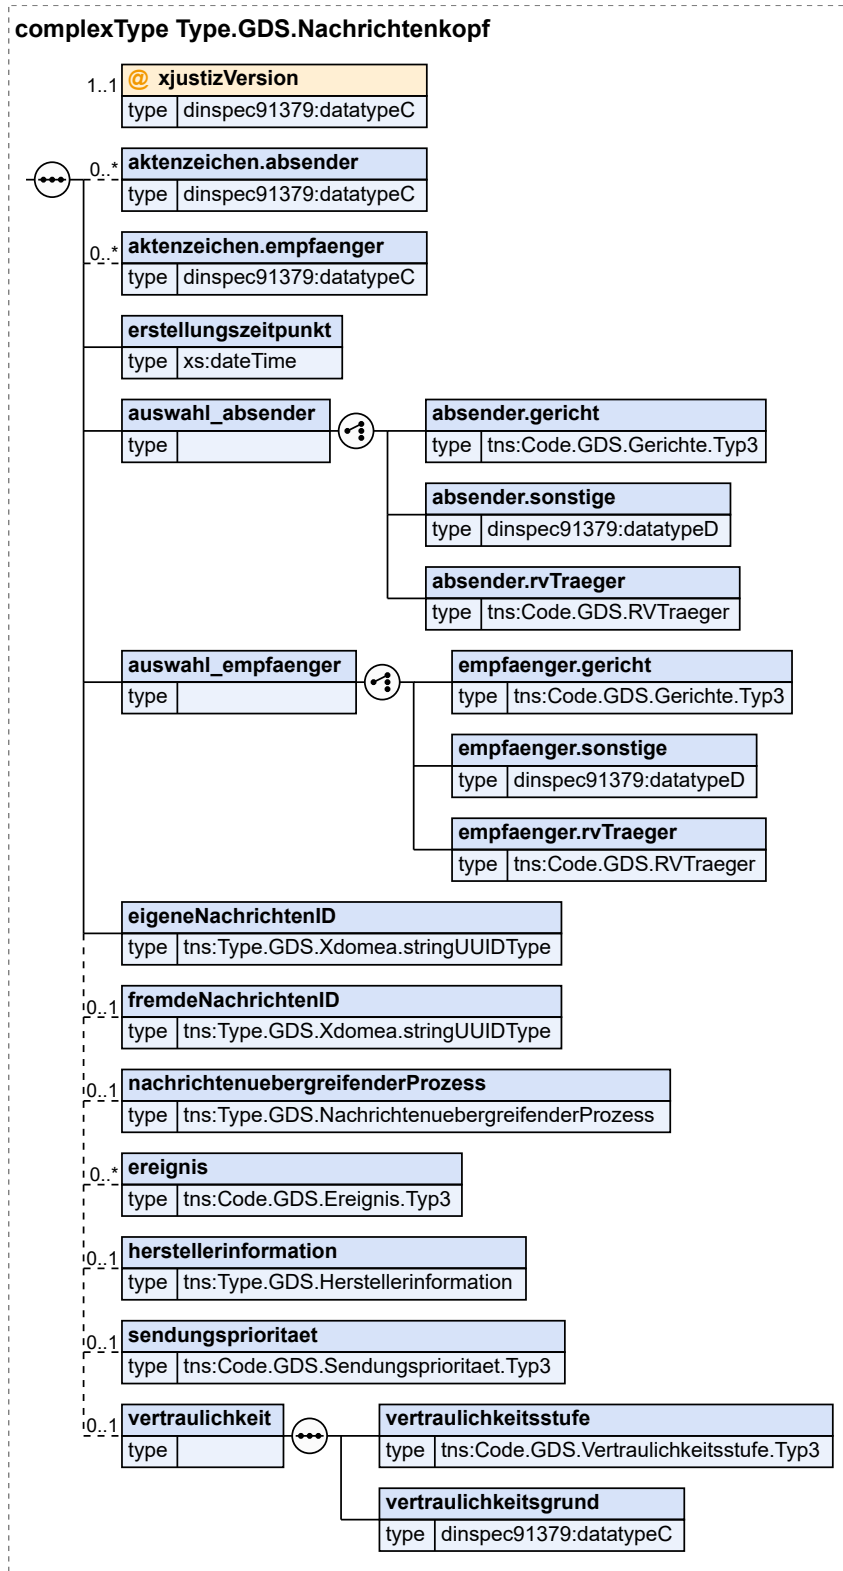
complexType Type.GDS.Nachrichtenkopf

1..1 @ xjustizVersion
type dinspec91379:datatypeC

0..* aktenzeichen.absender
type dinspec91379:datatypeC

0..* aktenzeichen.empfaenger
type dinspec91379:datatypeC

erstellungszeitpunkt
type xs:dateTime

auswahl_absender
type

absender.gericht
type tns:Code.GDS.Gerichte.Typ3

absender.sonstige
type dinspec91379:datatypeD

absender.rvTraeger
type tns:Code.GDS.RVTraeger

auswahl_empfaenger
type

empfaenger.gericht
type tns:Code.GDS.Gerichte.Typ3

empfaenger.sonstige
type dinspec91379:datatypeD

empfaenger.rvTraeger
type tns:Code.GDS.RVTraeger

eigeneNachrichtenID
type tns:Type.GDS.Xdomea.stringUUIDType

0..1 fremdeNachrichtenID
type tns:Type.GDS.Xdomea.stringUUIDType

0..1 nachrichtenuebergreifenderProzess
type tns:Type.GDS.NachrichtenuebergreifenderProzess

0..* ereignis
type tns:Code.GDS.Ereignis.Typ3

0..1 herstellerinformation
type tns:Type.GDS.Herstellerinformation

0..1 sendungsprioritaet
type tns:Code.GDS.Sendungsprioritaet.Typ3

0..1 vertraulichkeit
type

vertraulichkeitsstufe
type tns:Code.GDS.Vertraulichkeitsstufe.Typ3

vertraulichkeitsgrund
type dinspec91379:datatypeC